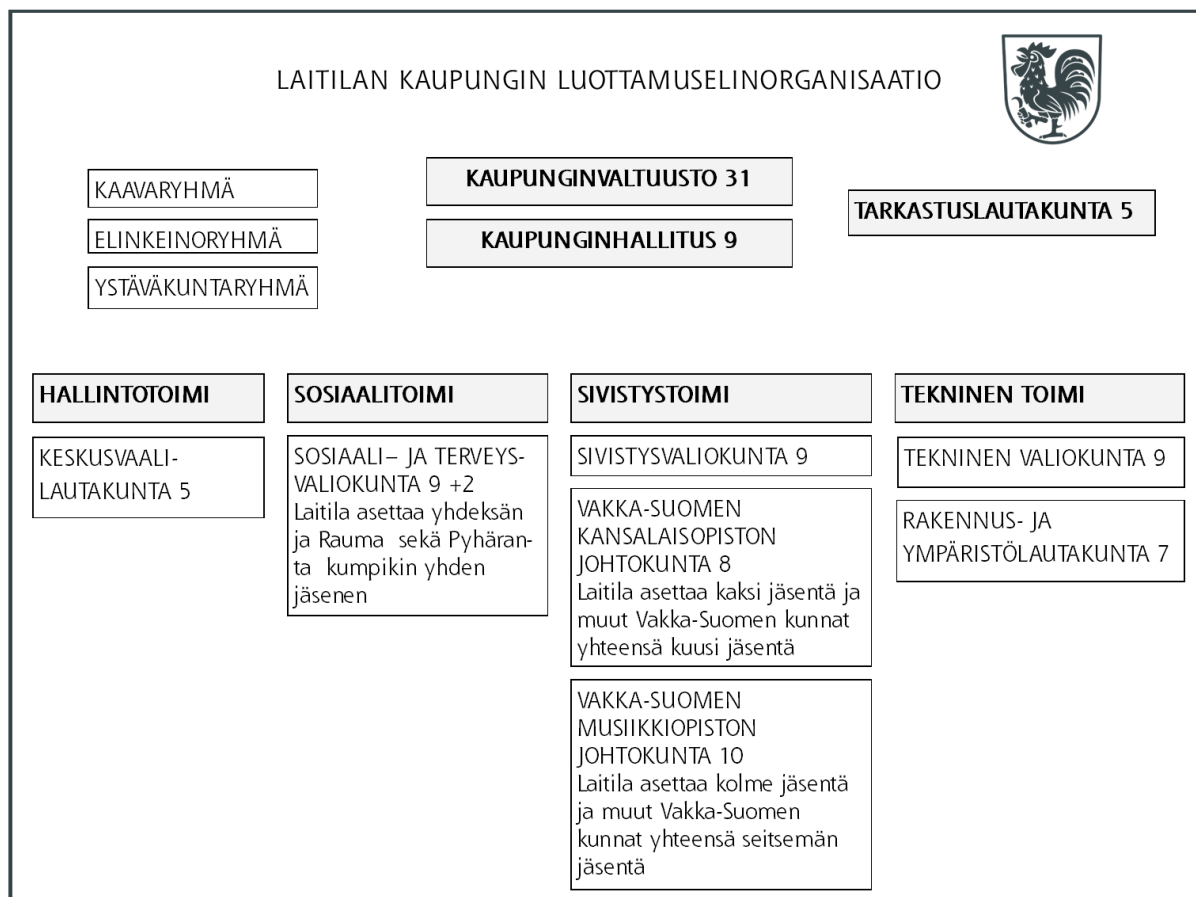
LAITILAN KAUPUNGIN LUOTTAMUSELINORGANISAATIO

KAAVARYHMÄ

ELINKEINORYHMÄ

YSTÄVÄKUNTARYHMÄ

KAUPUNGINVALTUUSTO 31

KAUPUNGINHALLITUS 9

TARKASTUSLAUTAKUNTA 5

HALLINTOTOIMI

KESKUSVAALILAUTAKUNTA 5

SOSIAALITOIMI

SOSIAALI– JA TERVEYSVALIOKUNTA 9 +2
Laitila asettaa yhdeksän ja Rauma sekä Pyhäranta kumpikin yhden jäsenen

SIVISTYSTOIMI

SIVISTYSVALIOKUNTA 9

VAKKA-SUOMEN KANSALAISOPISTON JOHTOKUNTA 8
Laitila asettaa kaksi jäsentä ja muut Vakka-Suomen kunnat yhteensä kuusi jäsentä

VAKKA-SUOMEN MUSIIKKIOPISTON JOHTOKUNTA 10
Laitila asettaa kolme jäsentä ja muut Vakka-Suomen kunnat yhteensä seitsemän jäsentä

TEKNINEN TOIMI

TEKNINEN VALIOKUNTA 9

RAKENNUS- JA YMPÄRISTÖLAUTAKUNTA 7